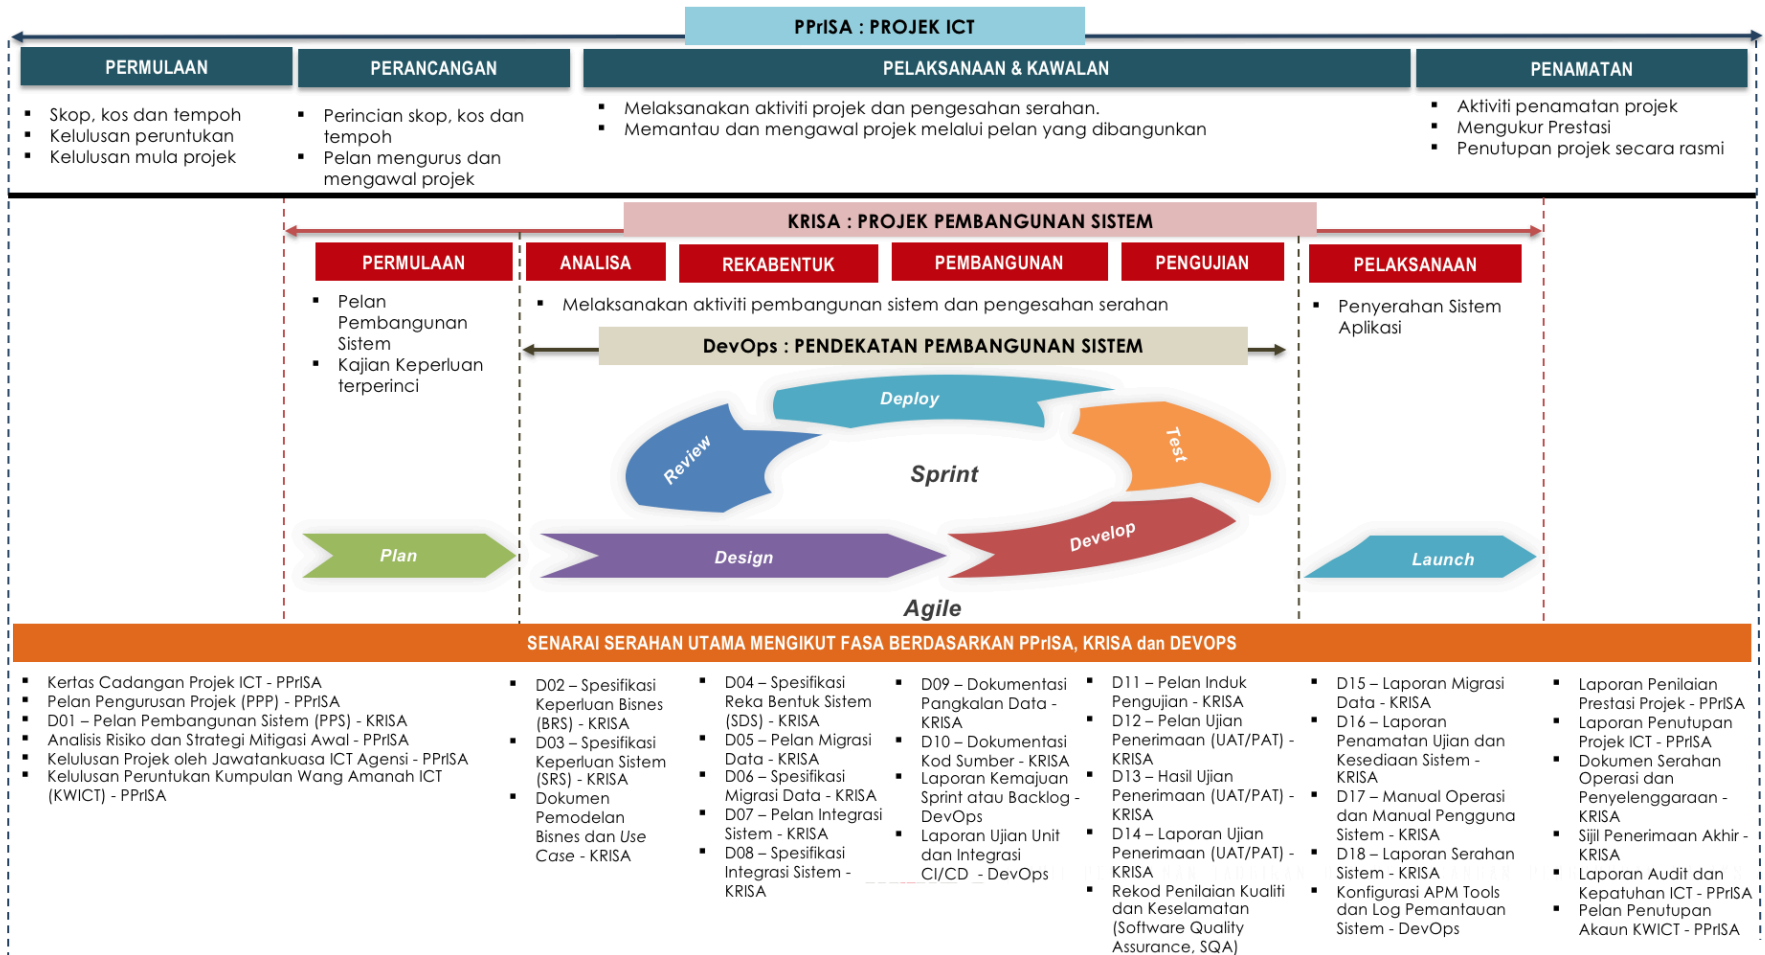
PPrISA : PROJEK ICT

PERMULAAN

- Skop, kos dan tempoh
- Kelulusan peruntukan
- Kelulusan mula projek

PERANCANGAN

- Perincian skop, kos dan tempoh
- Pelan mengurus dan mengawal projek

PELAKSANAAN & KAWALAN

- Melaksanakan aktiviti projek dan pengesahan serahan.
- Memantau dan mengawal projek melalui pelan yang dibangunkan

PENAMATAN

- Aktiviti penamatan projek
- Mengukur Prestasi
- Penutupan projek secara rasmi

KRISA : PROJEK PEMBANGUNAN SISTEM

PERMULAAN

- Pelan Pembangunan Sistem
- Kajian Keperluan terperinci

ANALISA

REKABENTUK

PEMBANGUNAN

PENGUJIAN

- Melaksanakan aktiviti pembangunan sistem dan pengesahan serahan

PELAKSANAAN

- Penyerahan Sistem Aplikasi

DevOps : PENDEKATAN PEMBANGUNAN SISTEM

Deploy

Review

Test

Sprint

Develop

Plan

Design

Launch

Agile

SENARAI SERAHAN UTAMA MENGIKUT FASA BERDASARKAN PPrISA, KRISA dan DEVOPS

- Kertas Cadangan Projek ICT - PPrISA
- Pelan Pengurusan Projek (PPP) - PPrISA
- D01 – Pelan Pembangunan Sistem (PPS) - KRISA
- Analisis Risiko dan Strategi Mitigasi Awal - PPrISA
- Kelulusan Projek oleh Jawatankuasa ICT Agensi - PPrISA
- Kelulusan Peruntukan Kumpulan Wang Amanah ICT (KWICT) - PPrISA

- D02 – Spesifikasi Keperluan Bisnes (BRS) - KRISA
- D03 – Spesifikasi Keperluan Sistem (SRS) - KRISA
- Dokumen Pemodelan Bisnes dan Use Case - KRISA

- D04 – Spesifikasi Reka Bentuk Sistem (SDS) - KRISA
- D05 – Pelan Migrasi Data - KRISA
- D06 – Spesifikasi Migrasi Data - KRISA
- D07 – Pelan Integrasi Sistem - KRISA
- D08 – Spesifikasi Integrasi Sistem - KRISA

- D09 – Dokumentasi Pangkalan Data - KRISA
- D10 – Dokumentasi Kod Sumber - KRISA
- Laporan Kemajuan Sprint atau Backlog - DevOps
- Laporan Ujian Unit dan Integrasi CI/CD - DevOps

- D11 – Pelan Induk Pengujian - KRISA
- D12 – Pelan Ujian Penerimaan (UAT/PAT) - KRISA
- D13 – Hasil Ujian Penerimaan (UAT/PAT) - KRISA
- D14 – Laporan Ujian Penerimaan (UAT/PAT) - KRISA
- Rekod Penilaian Kualiti dan Keselamatan (Software Quality Assurance, SQA)

- D15 – Laporan Migrasi Data - KRISA
- D16 – Laporan Penamatan Ujian dan Kesediaan Sistem - KRISA
- D17 – Manual Operasi dan Manual Pengguna Sistem - KRISA
- D18 – Laporan Serahan Sistem - KRISA
- Konfigurasi APM Tools dan Log Pemantauan Sistem - DevOps

- Laporan Penilaian Prestasi Projek - PPrISA
- Laporan Penutupan Projek ICT - PPrISA
- Dokumen Serahan Operasi dan Penyelenggaraan - KRISA
- Sijil Penerimaan Akhir - KRISA
- Laporan Audit dan Kepatuhan ICT - PPrISA
- Pelan Penutupan Akaun KWICT - PPrISA